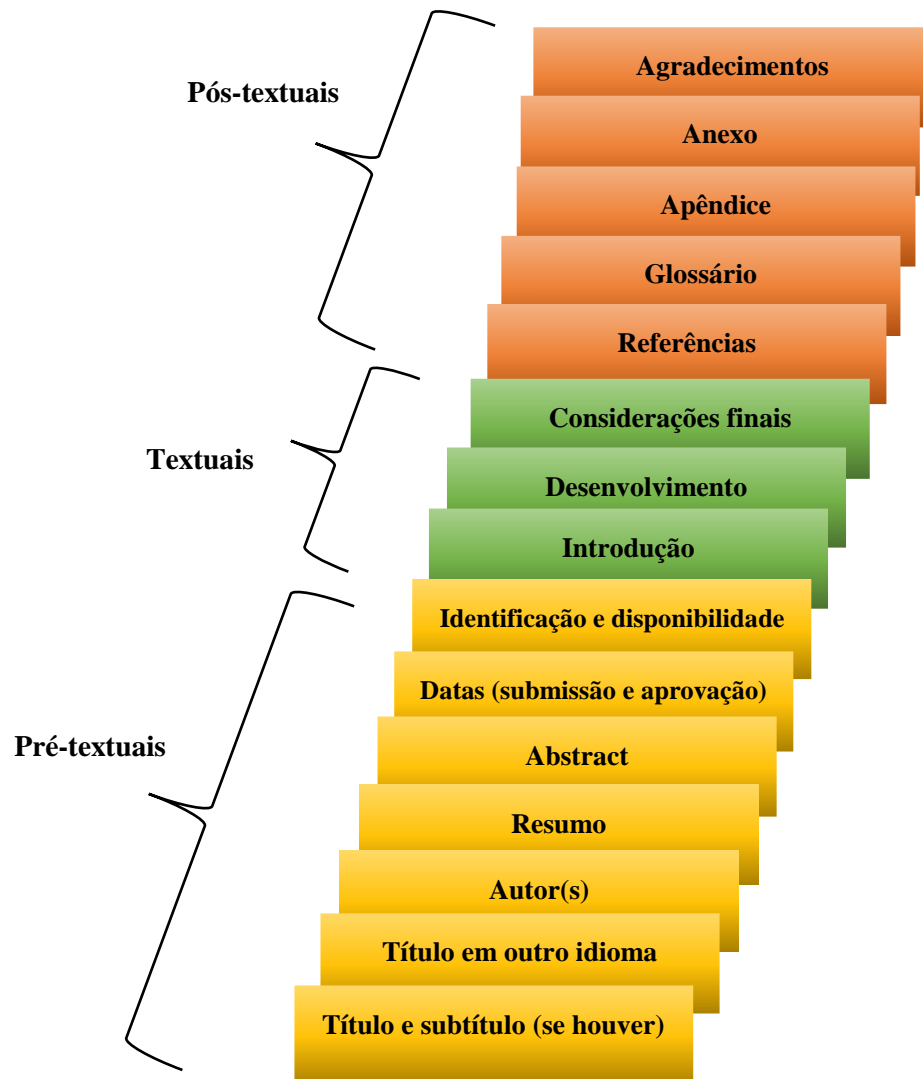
Pós-textuais

Agradecimentos

Anexo

Apêndice

Glossário

Referências

Textuais

Considerações finais

Desenvolvimento

Introdução

Pré-textuais

Identificação e disponibilidade

Datas (submissão e aprovação)

Abstract

Resumo

Autor(s)

Título em outro idioma

Título e subtítulo (se houver)